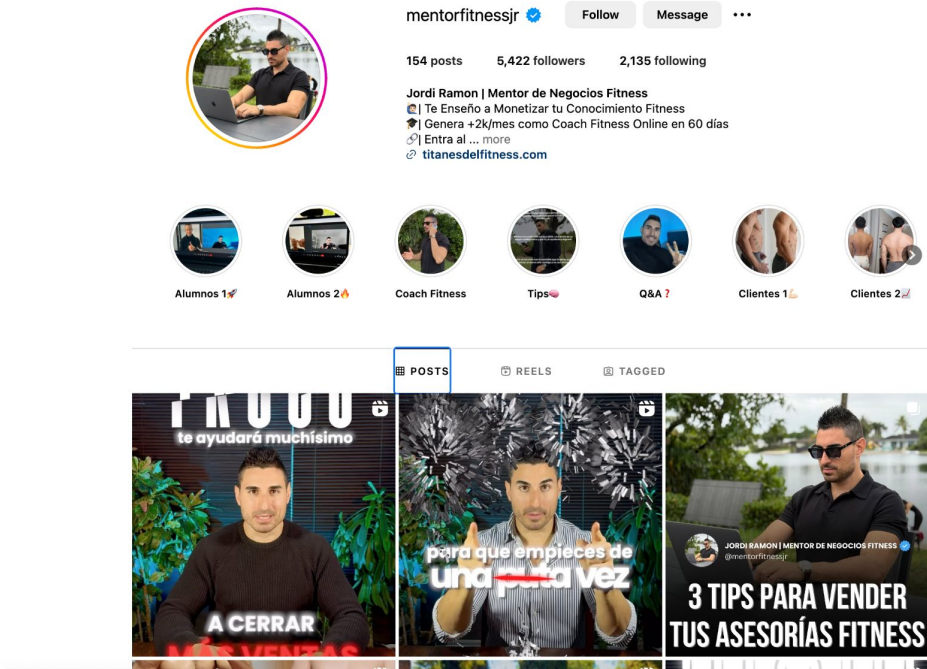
mentorfitnessjr Follow Message •••

154 posts 5,422 followers 2,135 following

Jordi Ramon | Mentor de Negocios Fitness
🙋🏻‍♂️| Te Enseño a Monetizar tu Conocimiento Fitness
🎓| Genera +2k/mes como Coach Fitness Online en 60 días
🔗| Entra al ... more
🔗 titanesdelfitness.com

Alumnos 1🚀
Alumnos 2🔥
Coach Fitness
Tips🧠
Q&A❓
Clientes 1💪🏻
Clientes 2📈

POSTS REELS TAGGED

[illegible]
te ayudará muchísimo
A CERRAR
MÁS VENTAS

para que empieces de
una puta vez

JORDI RAMON | MENTOR DE NEGOCIOS FITNESS
@mentorfitnessjr
3 TIPS PARA VENDER
TUS ASESORÍAS FITNESS